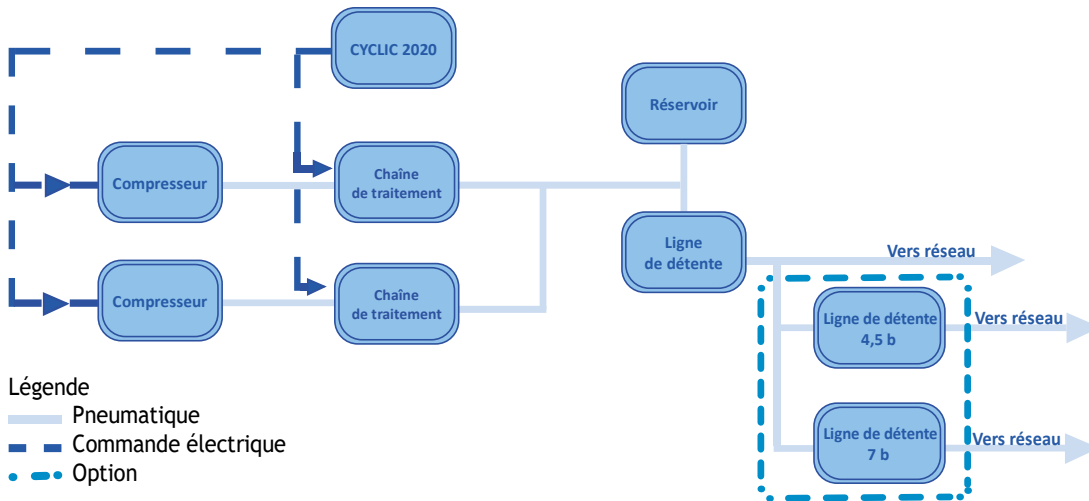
CYCLIC 2020

Réservoir

Compresseur

Chaîne de traitement

Ligne de détente

Vers réseau

Compresseur

Chaîne de traitement

Ligne de détente 4,5 b

Vers réseau

Ligne de détente 7 b

Vers réseau

Légende
Pneumatique
Commande électrique
Option